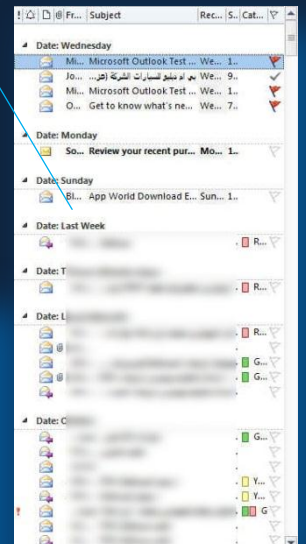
! | Fr... | Subject | Rec... | S... | Cat... |

Date: Wednesday
Mi... Microsoft Outlook Test ... We... 1...
Jo... بي أم دبليو للسيارات الشركة (هر... We... 9...
Mi... Microsoft Outlook Test ... We... 1...
O... Get to know what's ne... We... 7...

Date: Monday
So... Review your recent pur... Mo... 1...

Date: Sunday
Bl... App World Download E... Sun... 1...

Date: Last Week
R...

Date: T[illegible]
R...

Date: L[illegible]
R...
G...
G...

Date: O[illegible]
G...
Y...
Y...
G